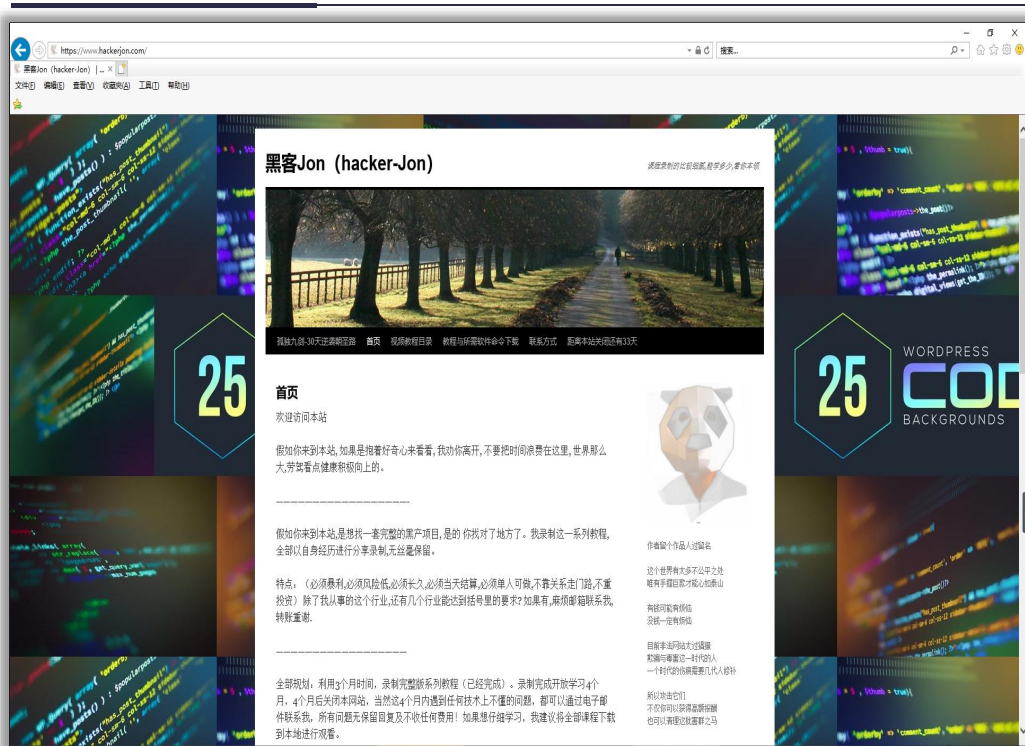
https://www.hackerjon.com/

搜索...

黑客Jon（hacker-Jon） | ... ×

文件(F) 编辑(E) 查看(V) 收藏夹(A) 工具(T) 帮助(H)

黑客Jon（hacker-Jon）

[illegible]

孤独九剑-30天逆袭明星路 首页 视频教程目录 教程与所需软件命令下载 联系方式 距离本站关闭还有33天

首页

欢迎访问本站

假如你来到本站，如果是抱着好奇心来看看，我劝你离开，不要把时间浪费在这里，世界那么大，劳驾看点健康积极向上的。

——————————————

假如你来到本站，是想找一套完整的黑产项目，是的 你找对了地方了。我录制这一系列教程，全部以自身经历进行分享录制，无丝毫保留。

特点：（必须暴利，必须风险低，必须长久，必须当天结算，必须单人可做，不靠关系走门路，不重投资）除了我从事的这个行业，还有几个行业能达到括号里的要求？如果有，麻烦邮箱联系我，转账重谢。

——————————————

全部规划，利用3个月时间，录制完整版系列教程（已经完成）。录制完成开放学习4个月，4个月后关闭本网站，当然这4个月内遇到任何技术上不懂的问题，都可以通过电子邮件联系我，所有问题无保留回复及不收任何费用！如果想仔细学习，我建议将全部课程下载到本地进行观看。

作者留个作品人过留名

这个世界有太多不公平之处
唯有手握巨款才能心如泰山

有钱同勤有钱情
没钱一定有钱情

目前丰治冈法大过铺展
勤揣与毒雷这一时代的人
一个时代的伤痕需要几代人修补

所以攻击它们
不仅你可以获得高额报酬
也可以善理过救赎那之马

25

25 WORDPRESS COD BACKGROUNDS